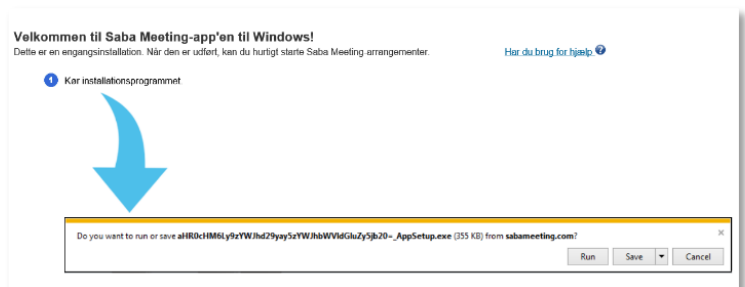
Velkommen til Saba Meeting-app'en til Windows!

Dette er en engangsinstallation. Når den er udført, kan du hurtigt starte Saba Meeting-arrangementer.

Har du brug for hjælp?

1 Kør installationsprogrammet

Do you want to run or save aHR0cHM6Ly9zYWJhd29yay5zYWJhbWVldGluZy5jb20=_AppSetup.exe (355 KB) from sabameeting.com?

×

Run

Save

Cancel